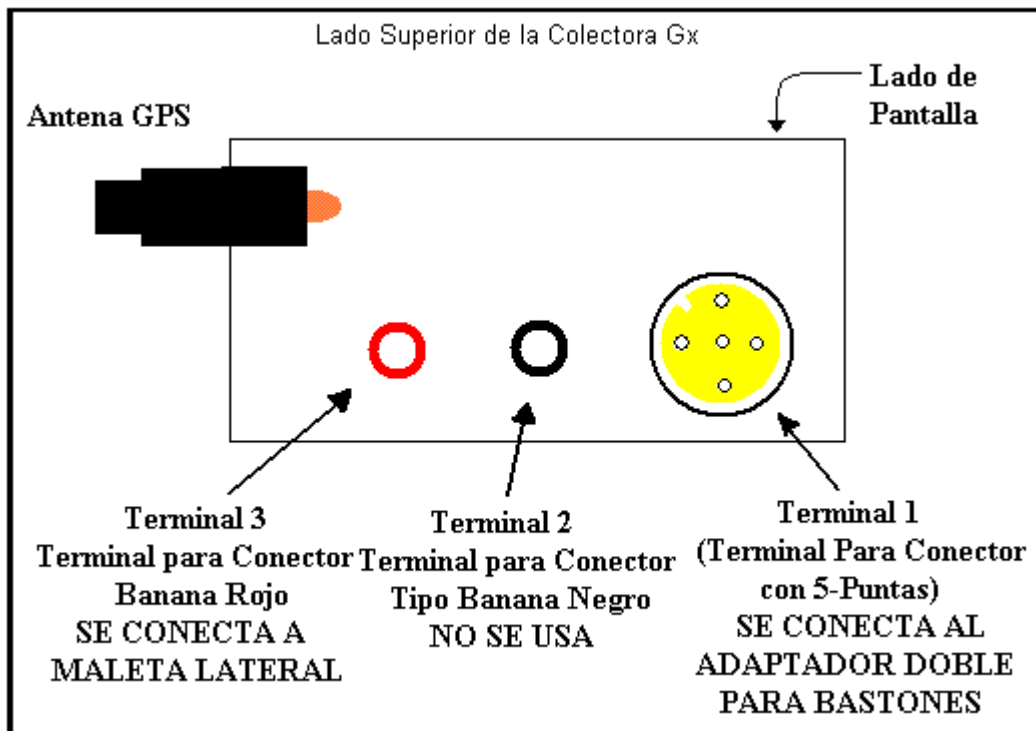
Lado Superior de la Colectora Gx

Lado de Pantalla

Antena GPS

Terminal 3
Terminal para Conector Banana Rojo
SE CONECTA A MALETA LATERAL

Terminal 2
Terminal para Conector Tipo Banana Negro
NO SE USA

Terminal 1
(Terminal Para Conector con 5-Puntas)
SE CONECTA AL ADAPTADOR DOBLE PARA BASTONES